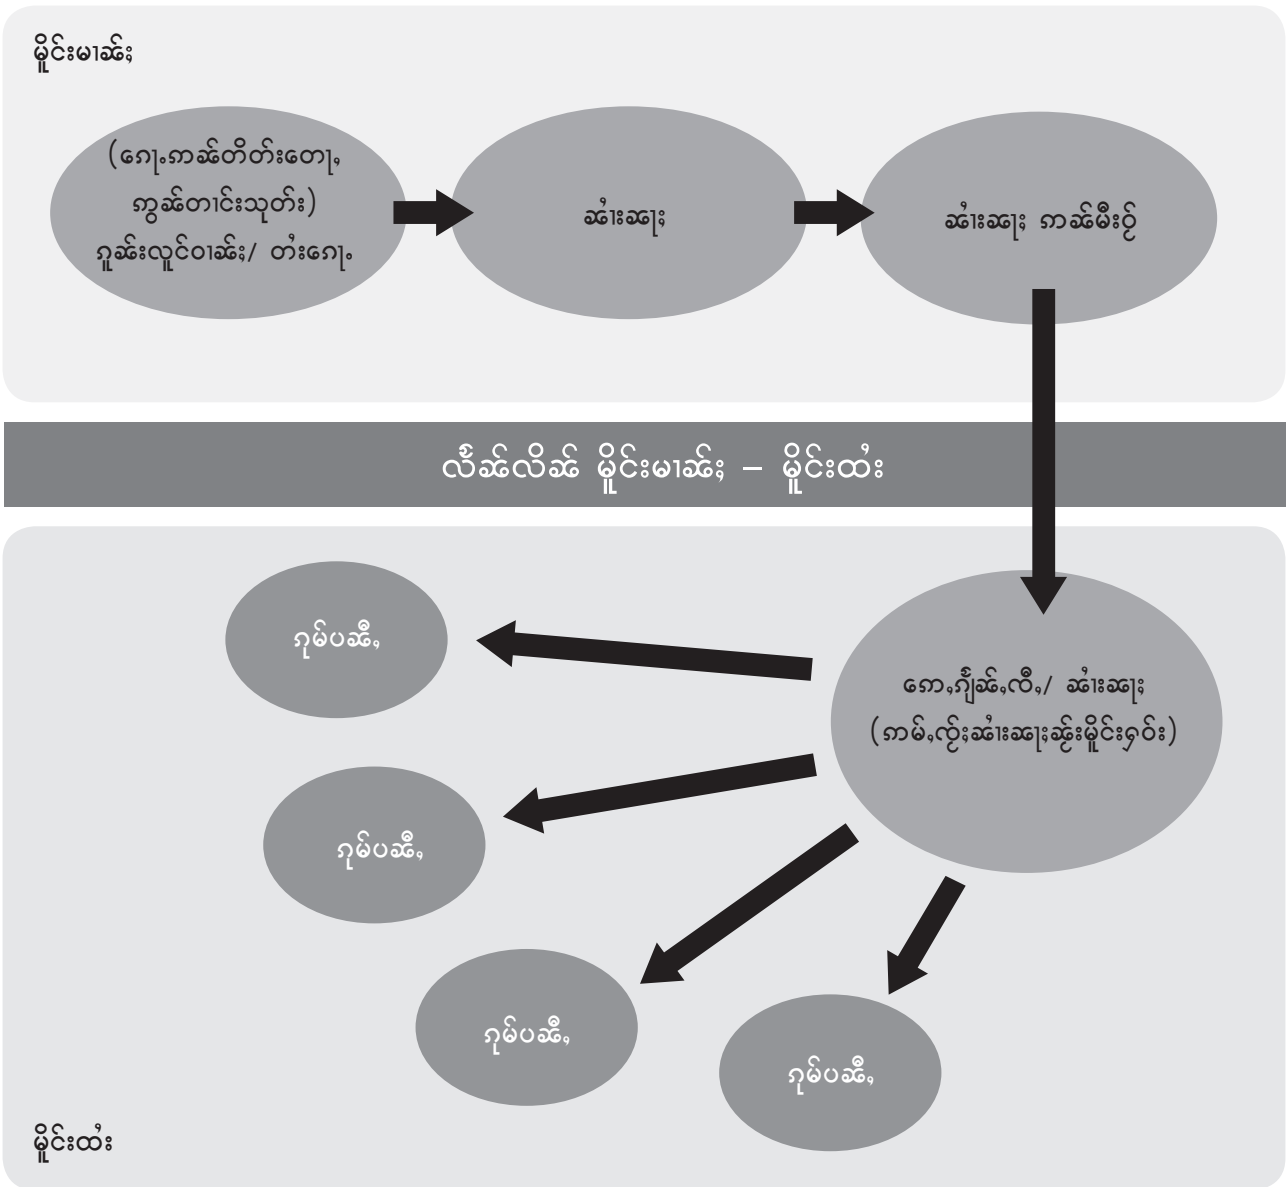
မိူင်းမၢၼ်ႈ

(ၵေႃႉၵၼ်တီတၢၵ်းတေႃႉ ၵွၼ်တၢင်းသုတ်း) ၵူၼ်းလူင်ဝၢၼ်ႈ/ တၢၼ်းၵေႃႉ

ၸၢၼ်းၸႂ်း

ၸၢၼ်းၸႂ်း ၵၼ်မီးဝႆ

လီၼ်လိၼ် မိူင်းမၢၼ်ႈ – မိူင်းထႆး

ၵူမ်ပၼ်ႉ

ၵေႃႉၵႅၼ်ႇလီႉ/ ၸၢၼ်းၸႂ်း (ၵမ်ႉလွႆးၸၢၼ်းၸႂ်းၼႂ်းမိူင်းၸဝ်း)

ၵူမ်ပၼ်ႉ

ၵူမ်ပၼ်ႉ

ၵူမ်ပၼ်ႉ

မိူင်းထႆး